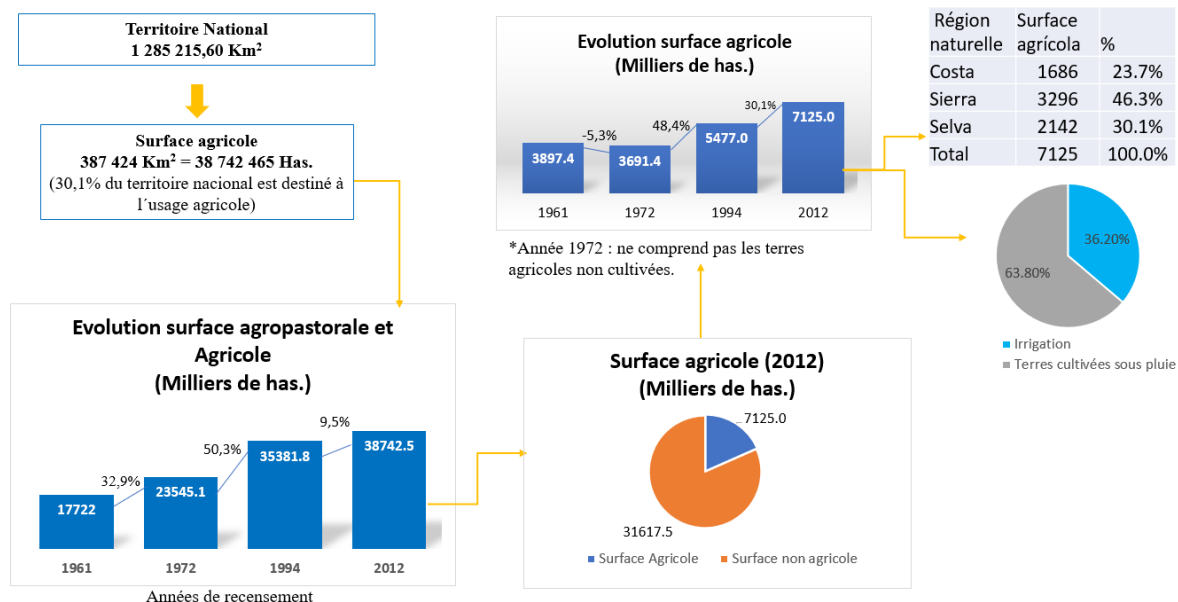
Territoire National
1 285 215,60 Km$^2$

Surface agricole
387 424 Km$^2$ = 38 742 465 Has.
(30,1% du territoire nacional est destiné à l´usage agricole)

Evolution surface agricole
(Milliers de has.)

-5,3%
48,4%
30,1%

| 1961 | 1972 | 1994 | 2012 |
|---|---|---|---|
| 3897.4 | 3691.4 | 5477.0 | 7125.0 |

*Année 1972 : ne comprend pas les terres agricoles non cultivées.

| Région naturelle | Surface agrícola | % |
|---|---|---|
| Costa | 1686 | 23.7% |
| Sierra | 3296 | 46.3% |
| Selva | 2142 | 30.1% |
| Total | 7125 | 100.0% |

36.20%
63.80%
Irrigation
Terres cultivées sous pluie

Evolution surface agropastorale et Agricole
(Milliers de has.)

32,9%
50,3%
9,5%

| 1961 | 1972 | 1994 | 2012 |
|---|---|---|---|
| 17722 | 23545.1 | 35381.8 | 38742.5 |

Années de recensement

Surface agricole (2012)
(Milliers de has.)

7125.0
31617.5
Surface Agricole
Surface non agricole